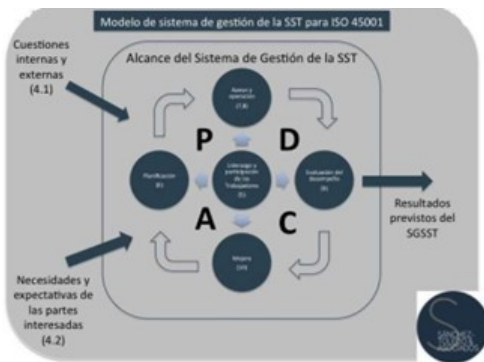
Modelo de sistema de gestión de la SST para ISO 45001

Cuestiones internas y externas (4.1)

Alcance del Sistema de Gestión de la SST

Apoyo y operación (7-8)

P

D

Planificación (6)

Liderazgo y participación de los Trabajadores (5)

Evaluación del desempeño (9)

A

C

Mejora (10)

Resultados previstos del SGSST

Necesidades y expectativas de las partes interesadas (4.2)

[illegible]